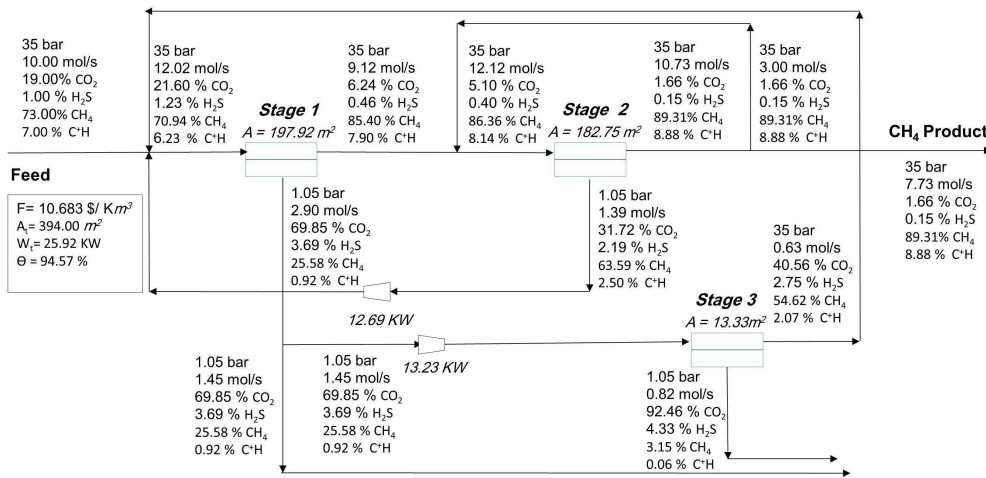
35 bar
10.00 mol/s
19.00% $CO_2$
1.00 % $H_2S$
73.00% $CH_4$
7.00 % $C^+H$

35 bar
12.02 mol/s
21.60 % $CO_2$
1.23 % $H_2S$
70.94 % $CH_4$
6.23 % $C^+H$

Stage 1
$A = 197.92\ m^2$

35 bar
9.12 mol/s
6.24 % $CO_2$
0.46 % $H_2S$
85.40 % $CH_4$
7.90 % $C^+H$

35 bar
12.12 mol/s
5.10 % $CO_2$
0.40 % $H_2S$
86.36 % $CH_4$
8.14 % $C^+H$

Stage 2
$A = 182.75\ m^2$

35 bar
10.73 mol/s
1.66 % $CO_2$
0.15 % $H_2S$
89.31% $CH_4$
8.88 % $C^+H$

35 bar
3.00 mol/s
1.66 % $CO_2$
0.15 % $H_2S$
89.31% $CH_4$
8.88 % $C^+H$

$CH_4$ Product

35 bar
7.73 mol/s
1.66 % $CO_2$
0.15 % $H_2S$
89.31% $CH_4$
8.88 % $C^+H$

Feed

F= 10.683 \$/ $Km^3$
$A_t$= 394.00 $m^2$
$W_t$= 25.92 KW
Θ = 94.57 %

1.05 bar
2.90 mol/s
69.85 % $CO_2$
3.69 % $H_2S$
25.58 % $CH_4$
0.92 % $C^+H$

1.05 bar
1.39 mol/s
31.72 % $CO_2$
2.19 % $H_2S$
63.59 % $CH_4$
2.50 % $C^+H$

35 bar
0.63 mol/s
40.56 % $CO_2$
2.75 % $H_2S$
54.62 % $CH_4$
2.07 % $C^+H$

12.69 KW

Stage 3
$A = 13.33m^2$

1.05 bar
1.45 mol/s
69.85 % $CO_2$
3.69 % $H_2S$
25.58 % $CH_4$
0.92 % $C^+H$

1.05 bar
1.45 mol/s
69.85 % $CO_2$
3.69 % $H_2S$
25.58 % $CH_4$
0.92 % $C^+H$

13.23 KW

1.05 bar
0.82 mol/s
92.46 % $CO_2$
4.33 % $H_2S$
3.15 % $CH_4$
0.06 % $C^+H$